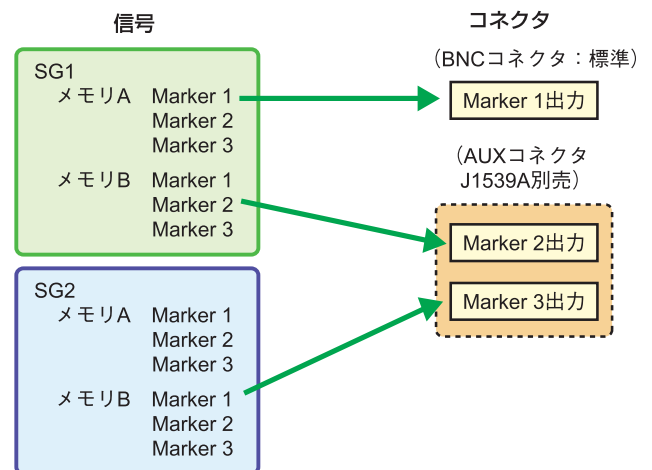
信号

SG1
メモリA Marker 1
Marker 2
Marker 3
メモリB Marker 1
Marker 2
Marker 3

SG2
メモリA Marker 1
Marker 2
Marker 3
メモリB Marker 1
Marker 2
Marker 3

コネクタ

（BNCコネクタ：標準）
Marker 1出力

（AUXコネクタ J1539A別売）
Marker 2出力
Marker 3出力